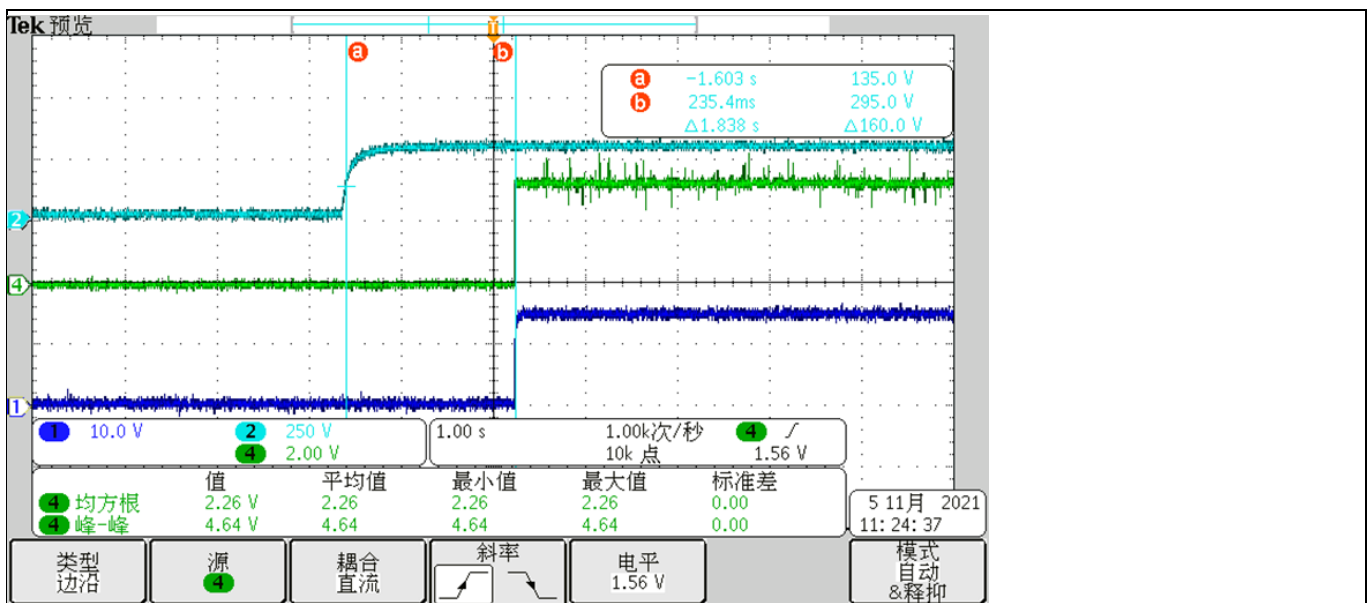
Tek 预览

a b

a −1.603 s 135.0 V
b 235.4ms 295.0 V
△1.838 s △160.0 V

2
4
1

1 10.0 V
2 250 V
4 2.00 V

1.00 s 1.00k次/秒 4 /
10k 点 1.56 V

| | 值 | 平均值 | 最小值 | 最大值 | 标准差 |
|---|---|---|---|---|---|
| 4 均方根 | 2.26 V | 2.26 | 2.26 | 2.26 | 0.00 |
| 4 峰-峰 | 4.64 V | 4.64 | 4.64 | 4.64 | 0.00 |

5 11月 2021
11: 24: 37

类型
边沿

源
4

耦合
直流

斜率

电平
1.56 V

模式
自动
&释抑